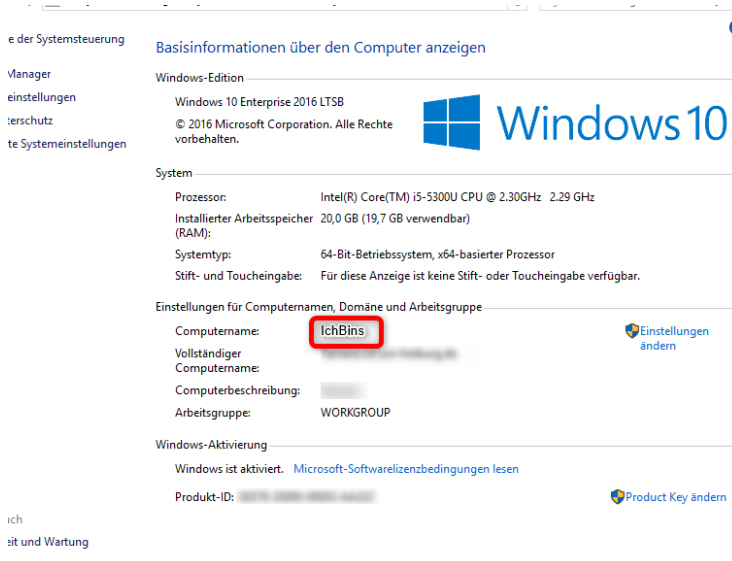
e der Systemsteuerung
Manager
einstellungen
erschutz
te Systemeinstellungen

Basisinformationen über den Computer anzeigen

Windows-Edition

Windows 10 Enterprise 2016 LTSB

© 2016 Microsoft Corporation. Alle Rechte vorbehalten.

Windows 10

System

| | |
|---|---|
| Prozessor: | Intel(R) Core(TM) i5-5300U CPU @ 2.30GHz 2.29 GHz |
| Installierter Arbeitsspeicher (RAM): | 20,0 GB (19,7 GB verwendbar) |
| Systemtyp: | 64-Bit-Betriebssystem, x64-basierter Prozessor |
| Stift- und Toucheingabe: | Für diese Anzeige ist keine Stift- oder Toucheingabe verfügbar. |

Einstellungen für Computernamen, Domäne und Arbeitsgruppe

| | |
|---|---|
| Computername: | IchBins |
| Vollständiger Computername: | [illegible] |
| Computerbeschreibung: | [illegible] |
| Arbeitsgruppe: | WORKGROUP |

Einstellungen ändern

Windows-Aktivierung

Windows ist aktiviert. Microsoft-Softwarelizenzbedingungen lesen

Produkt-ID: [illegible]

Product Key ändern

ch
eit und Wartung